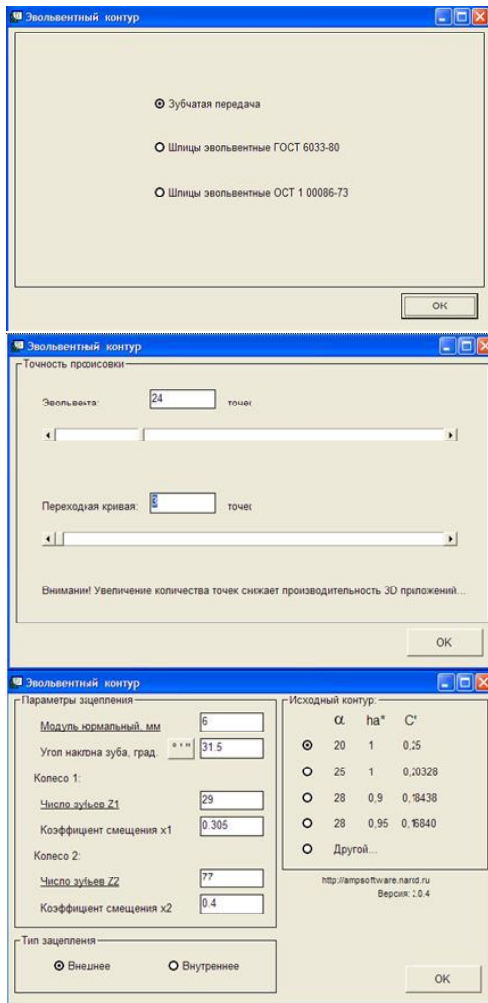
Эвольвентный контур

Зубчатая передача

Шлицы эвольвентные ГОСТ 6033-80

Шлицы эвольвентные ОСТ 1 00086-73

OK

Эвольвентный контур

Точность прорисовки

Эвольвента: 24 точек

Переходная кривая: 8 точек

Внимание! Увеличение количества точек снижает производительность 3D приложений...

OK

Эвольвентный контур

Параметры зацепления

Модуль нормальный, мм 6

Угол наклона зуба, град. 31.5

Колесо 1:

Число зубьев Z1 29

Коэффициент смещения x1 0.305

Колесо 2:

Число зубьев Z2 77

Коэффициент смещения x2 0.4

Исходный контур:

| | α | ha* | C* |
|---|---|---|---|
| | 20 | 1 | 0,25 |
| | 25 | 1 | 0,20328 |
| | 28 | 0,9 | 0,18438 |
| | 28 | 0,95 | 0,16840 |
| | Другой... | | |

http://ampsoftware.narod.ru
Версия: 2.0.4

Тип зацепления

Внешнее

Внутреннее

OK